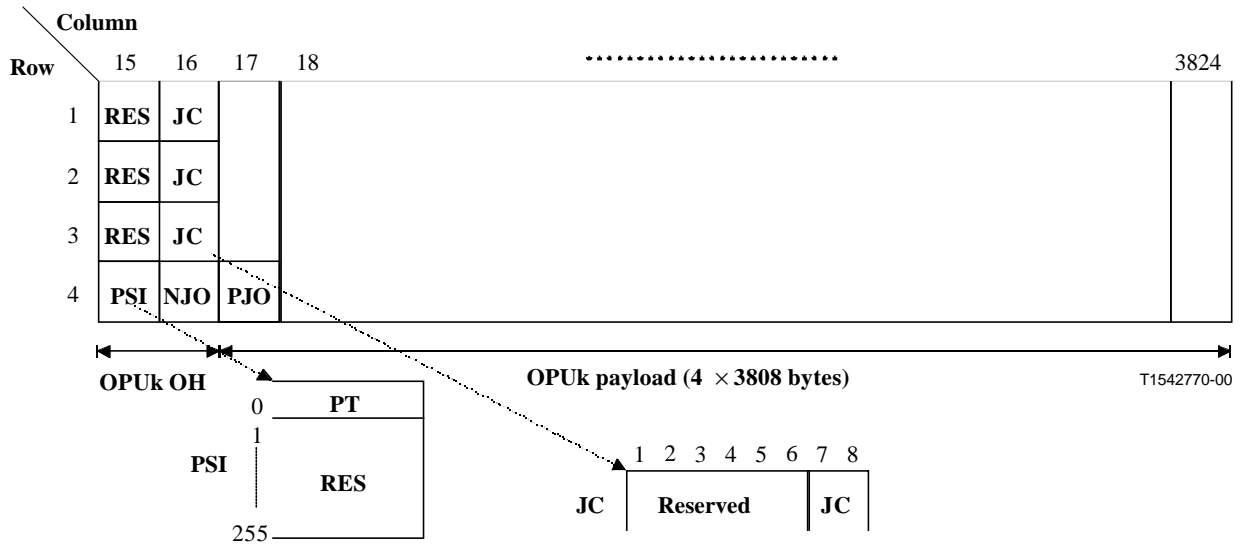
Column

Row

15 16 17 18 ........................ 3824

1 RES JC

2 RES JC

3 RES JC

4 PSI NJO PJO

OPUk OH

OPUk payload (4 $\times$ 3808 bytes)

T1542770-00

0 PT

1

PSI

RES

255

1 2 3 4 5 6 7 8

JC Reserved JC